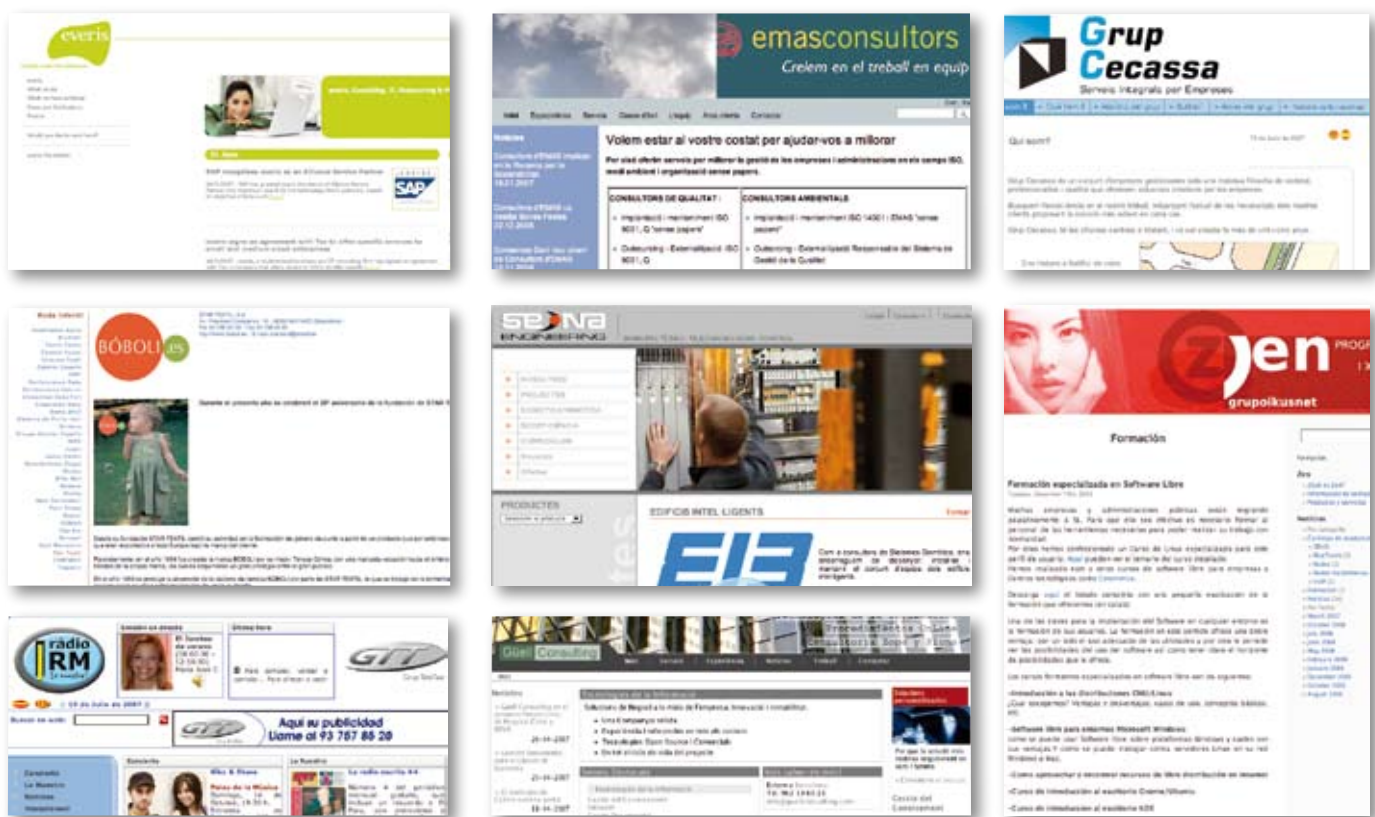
everis

emasconsultors
Creiem en el treball en equip

Volem estar al vostre costat per ajudar-vos a millorar

CONSULTORS DE QUALITAT :
CONSULTORS AMBIENTALS

Grup Cecassa
Serveis Integrals per Empreses

Qui som?

BÓBOLI.es

SENA ENGINEERING

PRODUCTES

EDIFICIS INTEL·LIGENTS

EIB

zen
grupoikusnet

Formación

Formación especializada en Software Libre

ràdio RM

GTT

Aquí su publicidad
Llame al 93 757 86 28

Güell Consulting

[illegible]